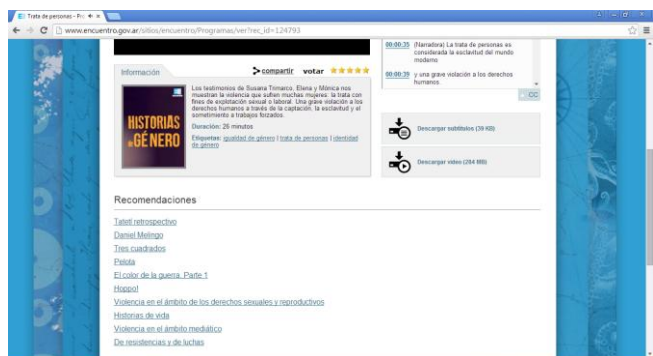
Trata de personas - Pro ×

www.encuentro.gov.ar/sitios/encuentro/Programas/ver?rec_id=124793

00:00:35 (Narradora) La trata de personas es considerada la esclavitud del mundo moderno

00:00:39 y una grave violación a los derechos humanos.

CC

Información

compartir votar

HISTORIAS de GÉNERO

Los testimonios de Susana Trimarco, Elena y Mónica nos muestran la violencia que sufren muchas mujeres: la trata con fines de explotación sexual o laboral. Una grave violación a los derechos humanos a través de la captación, la esclavitud y el sometimiento a trabajos forzados.

Duración: 26 minutos

Etiquetas: igualdad de género | trata de personas | identidad de género

Descargar subtítulos (39 KB)

Descargar video (204 MB)

Recomendaciones

Tatetí retrospectivo

Daniel Melingo

Tres cuadrados

Pelota

El color de la guerra. Parte 1

Hoppo!

Violencia en el ámbito de los derechos sexuales y reproductivos

Historias de vida

Violencia en el ámbito mediático

De resistencias y de luchas